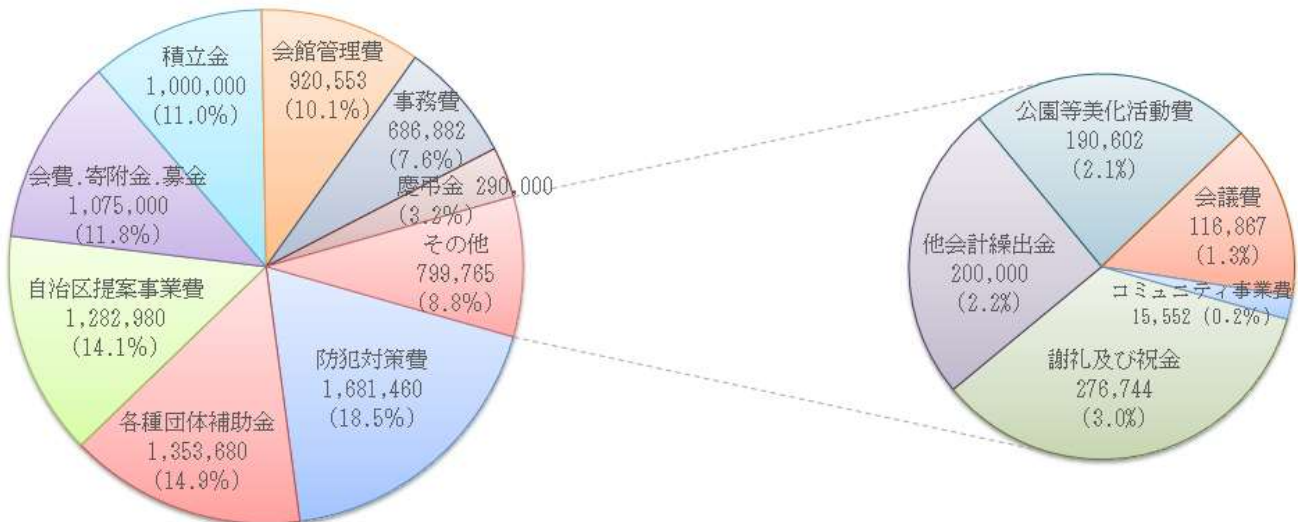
積立金
1,000,000
(11.0%)

会館管理費
920,553
(10.1%)

事務費
686,882
(7.6%)

慶弔金 290,000
(3.2%)

その他
799,765
(8.8%)

防犯対策費
1,681,460
(18.5%)

各種団体補助金
1,353,680
(14.9%)

自治区提案事業費
1,282,980
(14.1%)

会費.寄附金.募金
1,075,000
(11.8%)

公園等美化活動費
190,602
(2.1%)

会議費
116,867
(1.3%)

コミュニティ事業費
15,552 (0.2%)

謝礼及び祝金
276,744
(3.0%)

他会計繰出金
200,000
(2.2%)